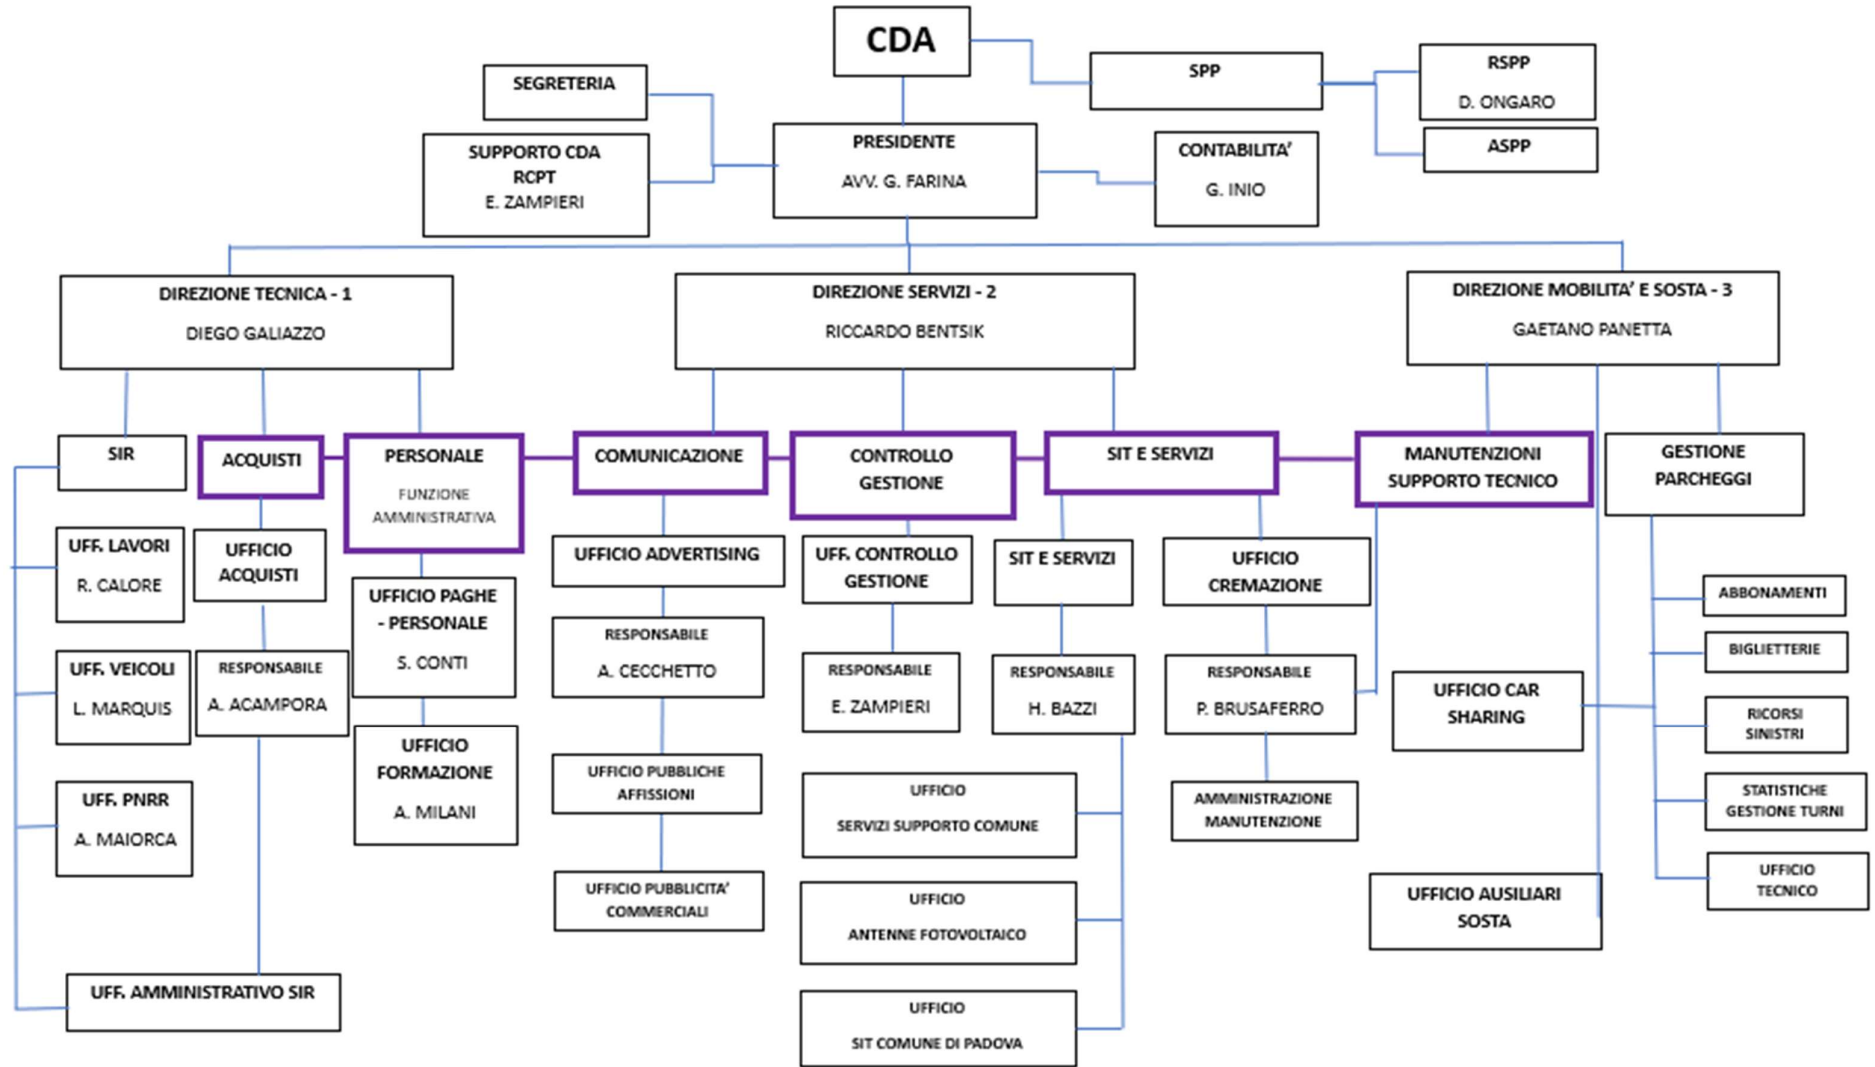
CDA

SEGRETERIA

SPP

RSPP
D. ONGARO

ASPP

SUPPORTO CDA
RCPT
E. ZAMPIERI

PRESIDENTE
AVV. G. FARINA

CONTABILITA'
G. INIO

DIREZIONE TECNICA - 1
DIEGO GALIAZZO

DIREZIONE SERVIZI - 2
RICCARDO BENTSIK

DIREZIONE MOBILITA' E SOSTA - 3
GAETANO PANETTA

SIR

ACQUISTI

PERSONALE
FUNZIONE AMMINISTRATIVA

COMUNICAZIONE

CONTROLLO GESTIONE

SIT E SERVIZI

MANUTENZIONI SUPPORTO TECNICO

GESTIONE PARCHEGGI

UFF. LAVORI
R. CALORE

UFFICIO ACQUISTI

UFFICIO PAGHE - PERSONALE
S. CONTI

UFFICIO ADVERTISING

UFF. CONTROLLO GESTIONE

SIT E SERVIZI

UFFICIO CREMAZIONE

ABBONAMENTI

UFF. VEICOLI
L. MARQUIS

RESPONSABILE
A. ACAMPORA

RESPONSABILE
A. CECCHETTO

RESPONSABILE
E. ZAMPIERI

RESPONSABILE
H. BAZZI

RESPONSABILE
P. BRUSAFERRO

BIGLIETTERIE

UFFICIO CAR SHARING

RICORSI SINISTRI

UFFICIO FORMAZIONE
A. MILANI

UFFICIO PUBBLICHE AFFISSIONI

UFFICIO
SERVIZI SUPPORTO COMUNE

AMMINISTRAZIONE MANUTENZIONE

STATISTICHE GESTIONE TURNI

UFF. PNRR
A. MAIORCA

UFFICIO TECNICO

UFFICIO PUBBLICITA' COMMERCIALI

UFFICIO
ANTENNE FOTOVOLTAICO

UFFICIO AUSILIARI SOSTA

UFF. AMMINISTRATIVO SIR

UFFICIO
SIT COMUNE DI PADOVA